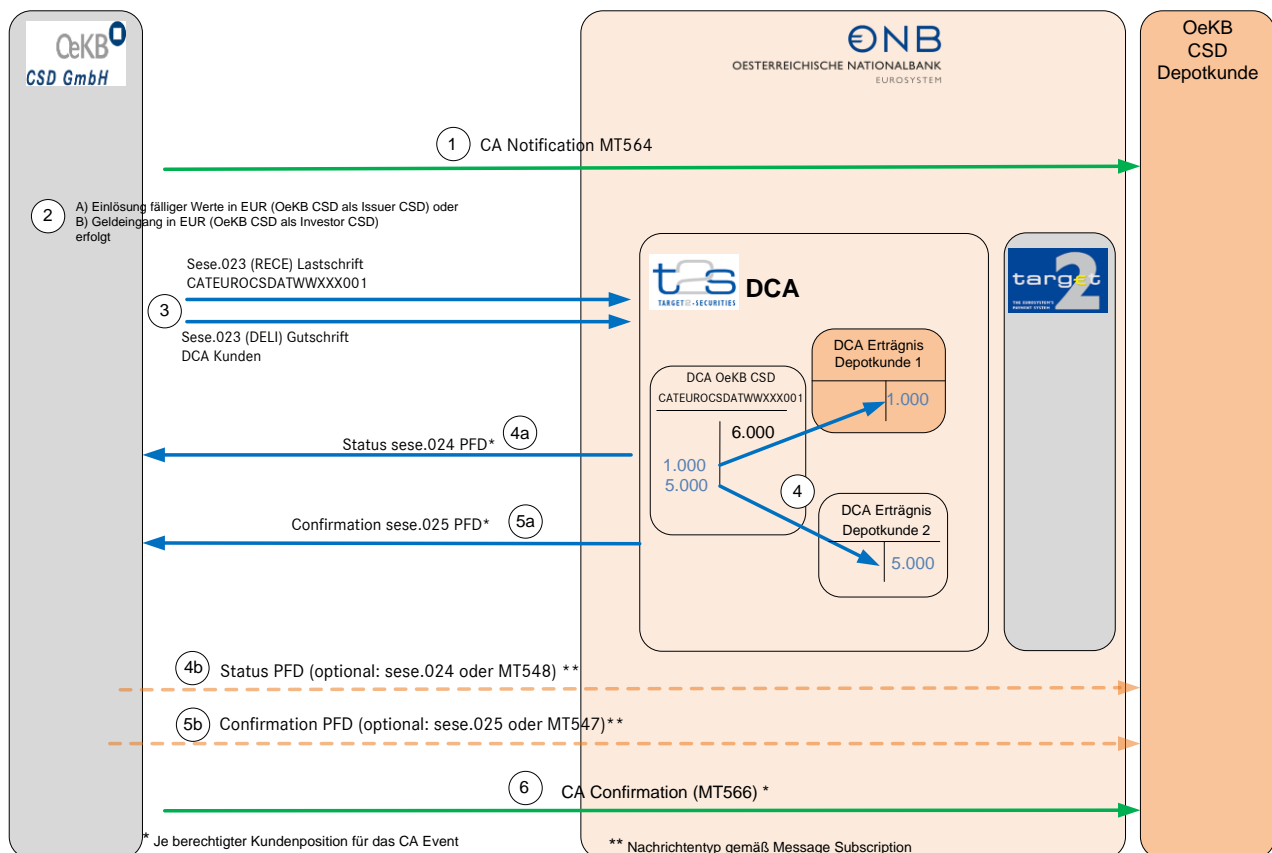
OeKB
CSD GmbH

ONB
OESTERREICHISCHE NATIONALBANK
EUROSYSTEM

OeKB
CSD
Depotkunde

1 CA Notification MT564

2 A) Einlösung fälliger Werte in EUR (OeKB CSD als Issuer CSD) oder
B) Geldeingang in EUR (OeKB CSD als Investor CSD)
erfolgt

Sese.023 (RECE) Lastschrift
CATEUROCSDATWWXXX001

3

Sese.023 (DELI) Gutschrift
DCA Kunden

T2S TARGET2-SECURITIES DCA

target2 THE EUROSYSTEM'S PAYMENT SYSTEM

DCA Erträgnis Depotkunde 1

1.000

DCA OeKB CSD
CATEUROCSDATWWXXX001

6.000

1.000
5.000

4

DCA Erträgnis Depotkunde 2

5.000

Status sese.024 PFD* 4a

Confirmation sese.025 PFD* 5a

4b Status PFD (optional: sese.024 oder MT548) **

5b Confirmation PFD (optional: sese.025 oder MT547)**

6 CA Confirmation (MT566) *

* Je berechtigter Kundenposition für das CA Event

** Nachrichtentyp gemäß Message Subscription